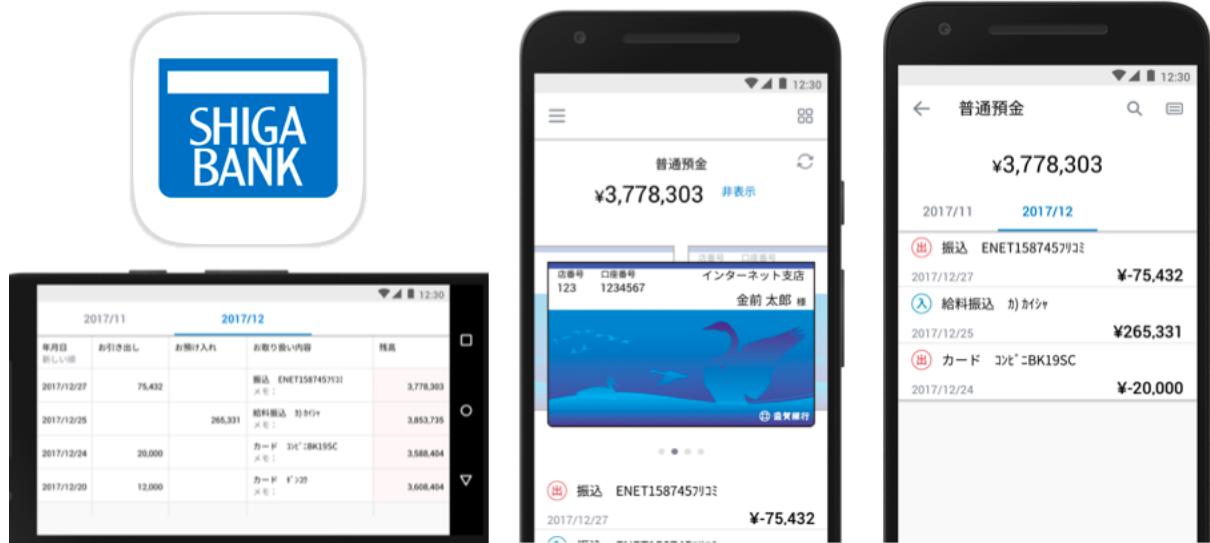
SHIGA BANK

12:30

2017/11 2017/12

| 年月日 新しい順 | お引き出し | お預け入れ | お取り扱い内容 | 残高 |
|---|---|---|---|---|
| 2017/12/27 | 75,432 | | 振込 ENET1587457ﾘｺﾐ メモ： | 3,778,303 |
| 2017/12/25 | | 265,331 | 給料振込 ｶ)ｶｲｼｬ メモ： | 3,853,735 |
| 2017/12/24 | 20,000 | | カード ｺﾝﾋﾞﾆBK19SC メモ： | 3,588,404 |
| 2017/12/20 | 12,000 | | カード ｷﾞﾝｺｳ メモ： | 3,608,404 |

12:30

普通預金
¥3,778,303 非表示

店番号 123 口座番号 1234567 インターネット支店
金前 太郎 様
滋賀銀行

出 振込 ENET1587457ﾘｺﾐ
2017/12/27 ¥-75,432

12:30

普通預金

¥3,778,303

2017/11 2017/12

出 振込 ENET1587457ﾘｺﾐ
2017/12/27 ¥-75,432

入 給料振込 ｶ)ｶｲｼｬ
2017/12/25 ¥265,331

出 カード ｺﾝﾋﾞﾆBK19SC
2017/12/24 ¥-20,000